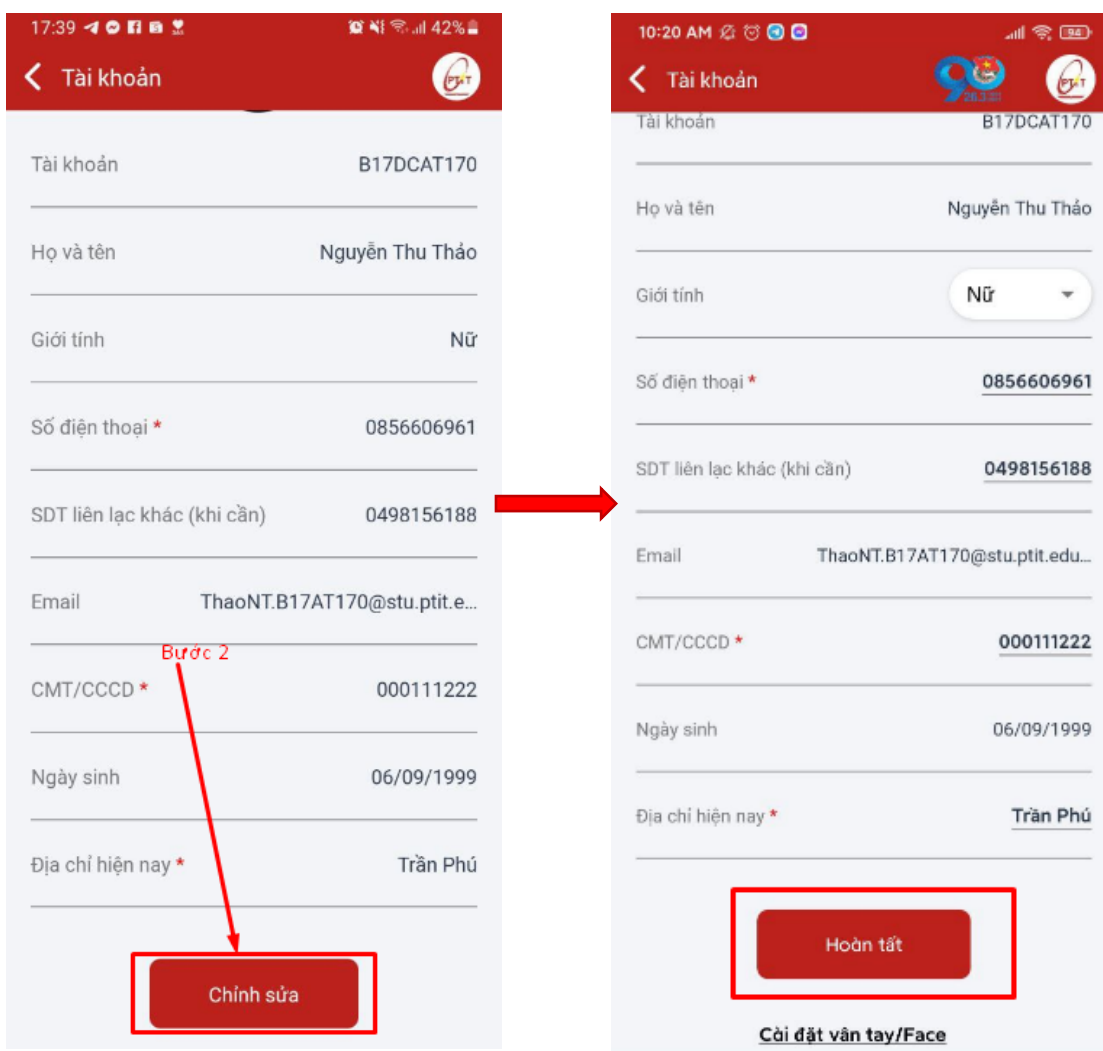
17:39 42%

Tài khoản

Tài khoản B17DCAT170

Họ và tên Nguyễn Thu Thảo

Giới tính Nữ

Số điện thoại * 0856606961

SDT liên lạc khác (khi cần) 0498156188

Email ThaoNT.B17AT170@stu.ptit.e...

Bước 2

CMT/CCCD * 000111222

Ngày sinh 06/09/1999

Địa chỉ hiện nay * Trần Phú

Chỉnh sửa

10:20 AM 94

Tài khoản

90

PTIT

Tài khoản B17DCAT170

Họ và tên Nguyễn Thu Thảo

Giới tính Nữ

Số điện thoại * 0856606961

SDT liên lạc khác (khi cần) 0498156188

Email ThaoNT.B17AT170@stu.ptit.edu...

CMT/CCCD * 000111222

Ngày sinh 06/09/1999

Địa chỉ hiện nay * Trần Phú

Hoàn tất

Cài đặt vân tay/Face